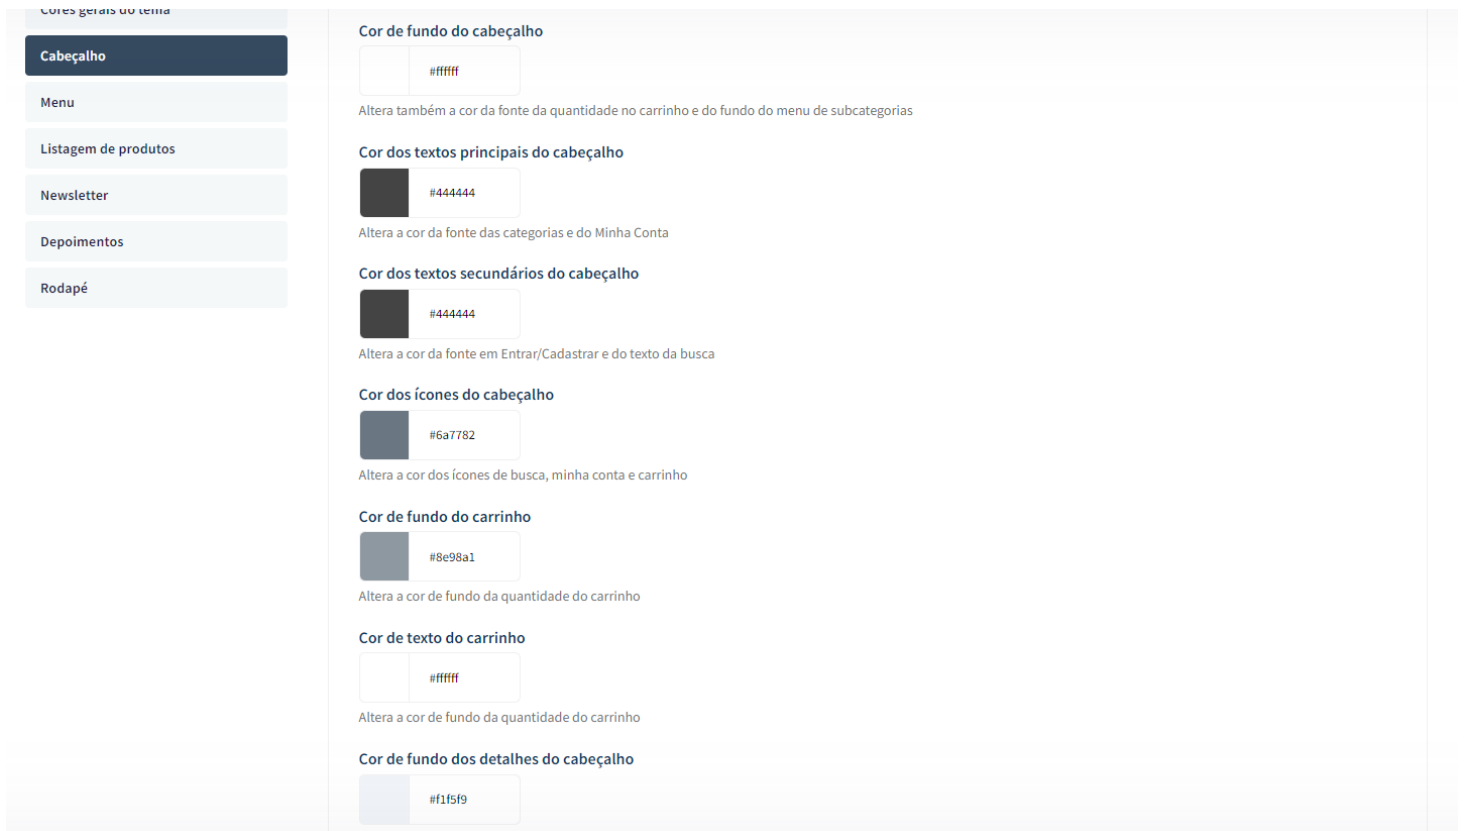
Cores gerais do tema

Cabeçalho

Menu

Listagem de produtos

Newsletter

Depoimentos

Rodapé

Cor de fundo do cabeçalho

#ffffff

Altera também a cor da fonte da quantidade no carrinho e do fundo do menu de subcategorias

Cor dos textos principais do cabeçalho

#444444

Altera a cor da fonte das categorias e do Minha Conta

Cor dos textos secundários do cabeçalho

#444444

Altera a cor da fonte em Entrar/Cadastrar e do texto da busca

Cor dos ícones do cabeçalho

#6a7782

Altera a cor dos ícones de busca, minha conta e carrinho

Cor de fundo do carrinho

#8e98a1

Altera a cor de fundo da quantidade do carrinho

Cor de texto do carrinho

#ffffff

Altera a cor de fundo da quantidade do carrinho

Cor de fundo dos detalhes do cabeçalho

#f1f5f9